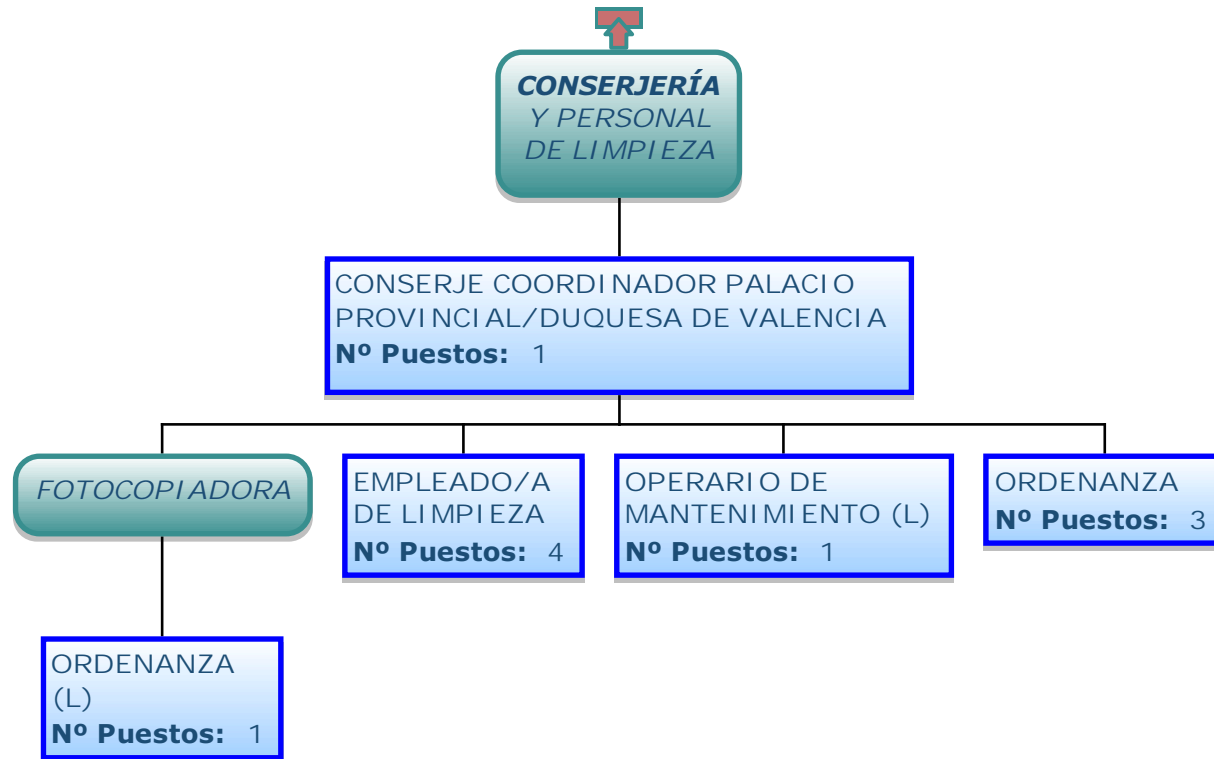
CONSERJERÍA
Y PERSONAL
DE LIMPIEZA

CONSERJE COORDINADOR PALACIO PROVINCIAL/DUQUESA DE VALENCIA
Nº Puestos: 1

FOTOCOPIADORA

ORDENANZA (L)
Nº Puestos: 1

EMPLEADO/A DE LIMPIEZA
Nº Puestos: 4

OPERARIO DE MANTENIMIENTO (L)
Nº Puestos: 1

ORDENANZA
Nº Puestos: 3